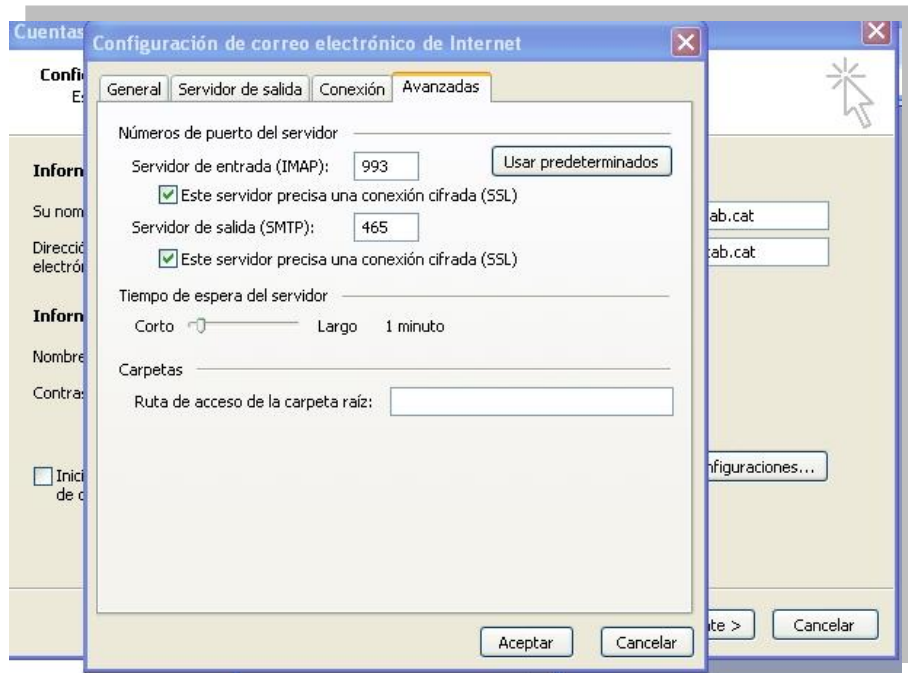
Cuentas
Confi
E
Inforn
Su nom
Direcció
electrón
Inforn
Nombre
Contras
Inici
de c

Configuración de correo electrónico de Internet

General | Servidor de salida | Conexión | Avanzadas

Números de puerto del servidor
Servidor de entrada (IMAP): 993
Usar predeterminados
Este servidor precisa una conexión cifrada (SSL)
Servidor de salida (SMTP): 465
Este servidor precisa una conexión cifrada (SSL)

Tiempo de espera del servidor
Corto Largo 1 minuto

Carpetas
Ruta de acceso de la carpeta raíz:

Aceptar
Cancelar

ab.cat
ab.cat
nfiguraciones...
te >
Cancelar